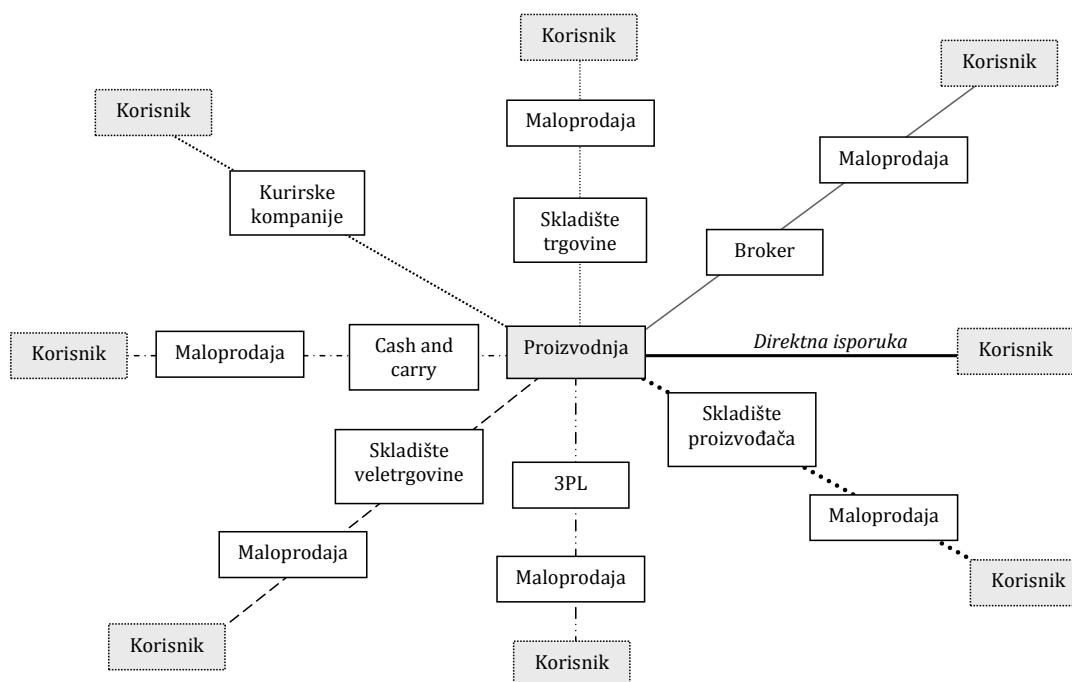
Korisnik

Korisnik

Korisnik

Maloprodaja

Maloprodaja

Kurirske kompanije

Skladište trgovine

Broker

Korisnik

Maloprodaja

Cash and carry

Proizvodnja

Direktna isporuka

Korisnik

Skladište proizvođača

Skladište veletrgovine

3PL

Maloprodaja

Maloprodaja

Maloprodaja

Korisnik

Korisnik

Korisnik